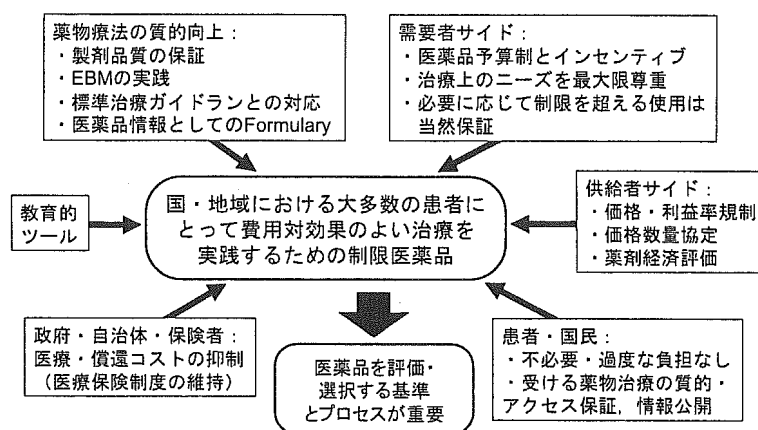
薬物療法の質的向上：
・製剤品質の保証
・EBMの実践
・標準治療ガイドランとの対応
・医薬品情報としてのFormulary

需要者サイド：
・医薬品予算制とインセンティブ
・治療上のニーズを最大限尊重
・必要に応じて制限を超える使用は当然保証

教育的ツール

国・地域における大多数の患者にとって費用対効果のよい治療を実践するための制限医薬品

供給者サイド：
・価格・利益率規制
・価格数量協定
・薬剤経済評価

政府・自治体・保険者：
医療・償還コストの抑制
（医療保険制度の維持）

医薬品を評価・選択する基準とプロセスが重要

患者・国民：
・不必要・過度な負担なし
・受ける薬物治療の質的・アクセス保証，情報公開